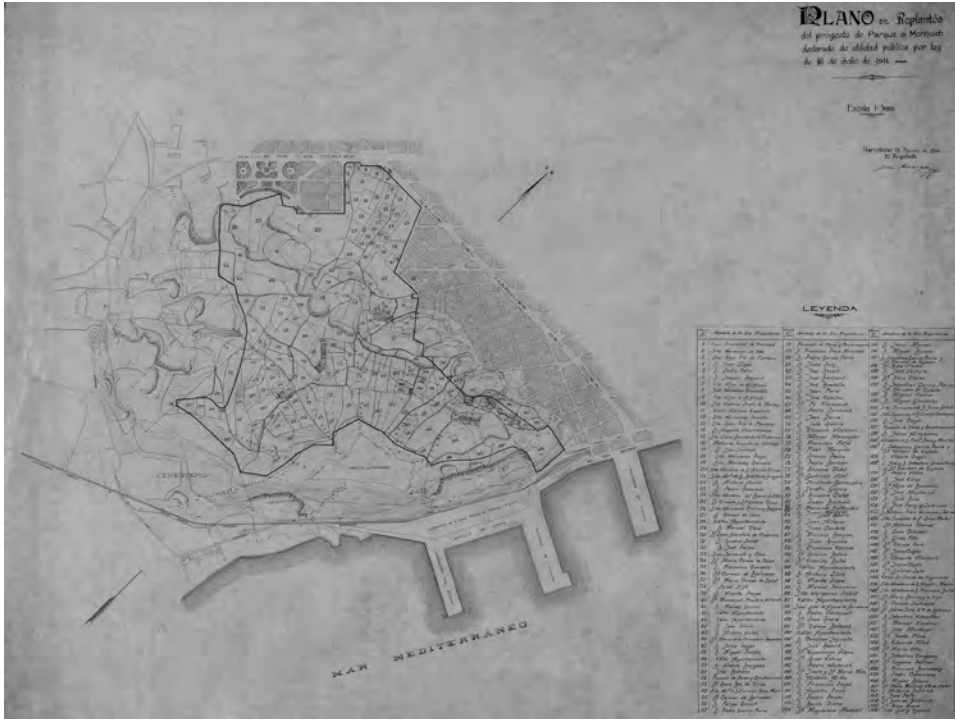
PLANO de Replanteo del proyecto de Parque de Montjuich declarado de utilidad pública por ley de 16 de Julio de 1914

Escala 1:5000

Barcelona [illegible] de 1914
El Ingeniero
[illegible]

LEYENDA

CEMENTERIO

MAR MEDITERRANEO

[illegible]